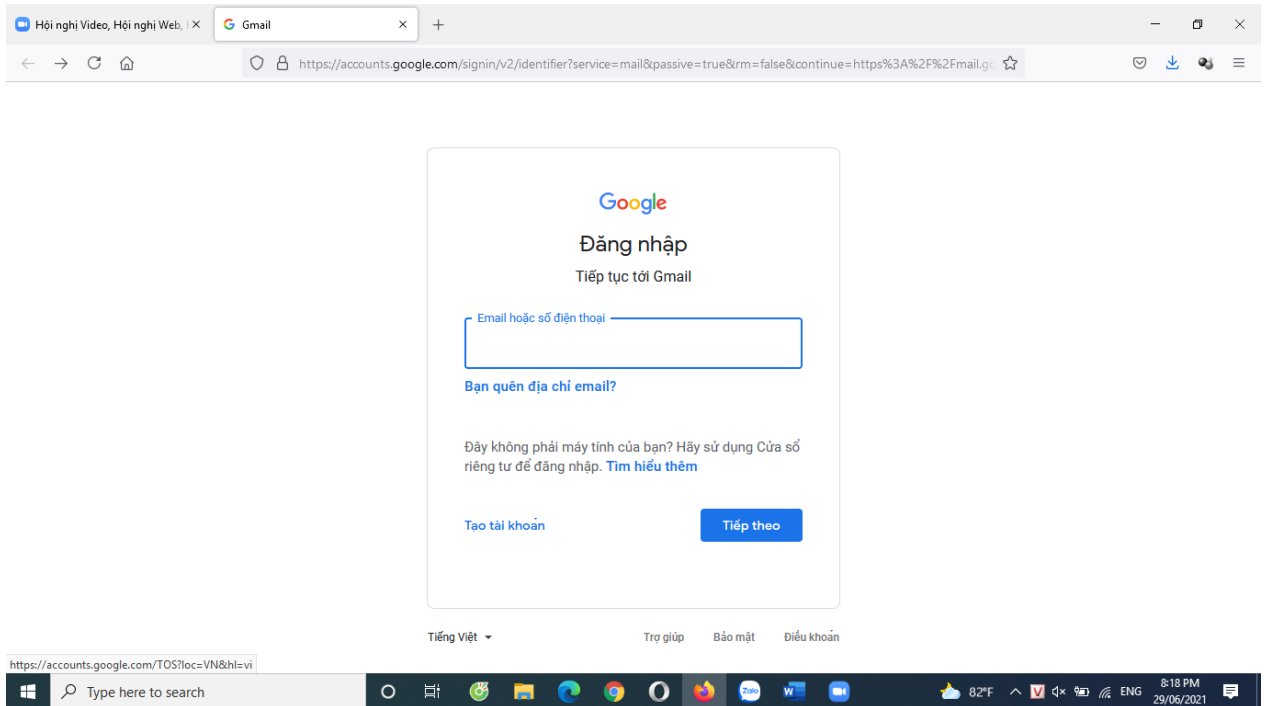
Hội nghị Video, Hội nghị Web, | ×
Gmail ×
+

https://accounts.google.com/signin/v2/identifier?service=mail&passive=true&rm=false&continue=https%3A%2F%2Fmail.go

Google

Đăng nhập

Tiếp tục tới Gmail

Email hoặc số điện thoại

Bạn quên địa chỉ email?

Đây không phải máy tính của bạn? Hãy sử dụng Cửa sổ riêng tư để đăng nhập. Tìm hiểu thêm

Tạo tài khoản

Tiếp theo

Tiếng Việt

Trợ giúp

Bảo mật

Điều khoản

https://accounts.google.com/TOS?loc=VN&hl=vi

Type here to search

Zalo

82°F

ENG

8:18 PM
29/06/2021